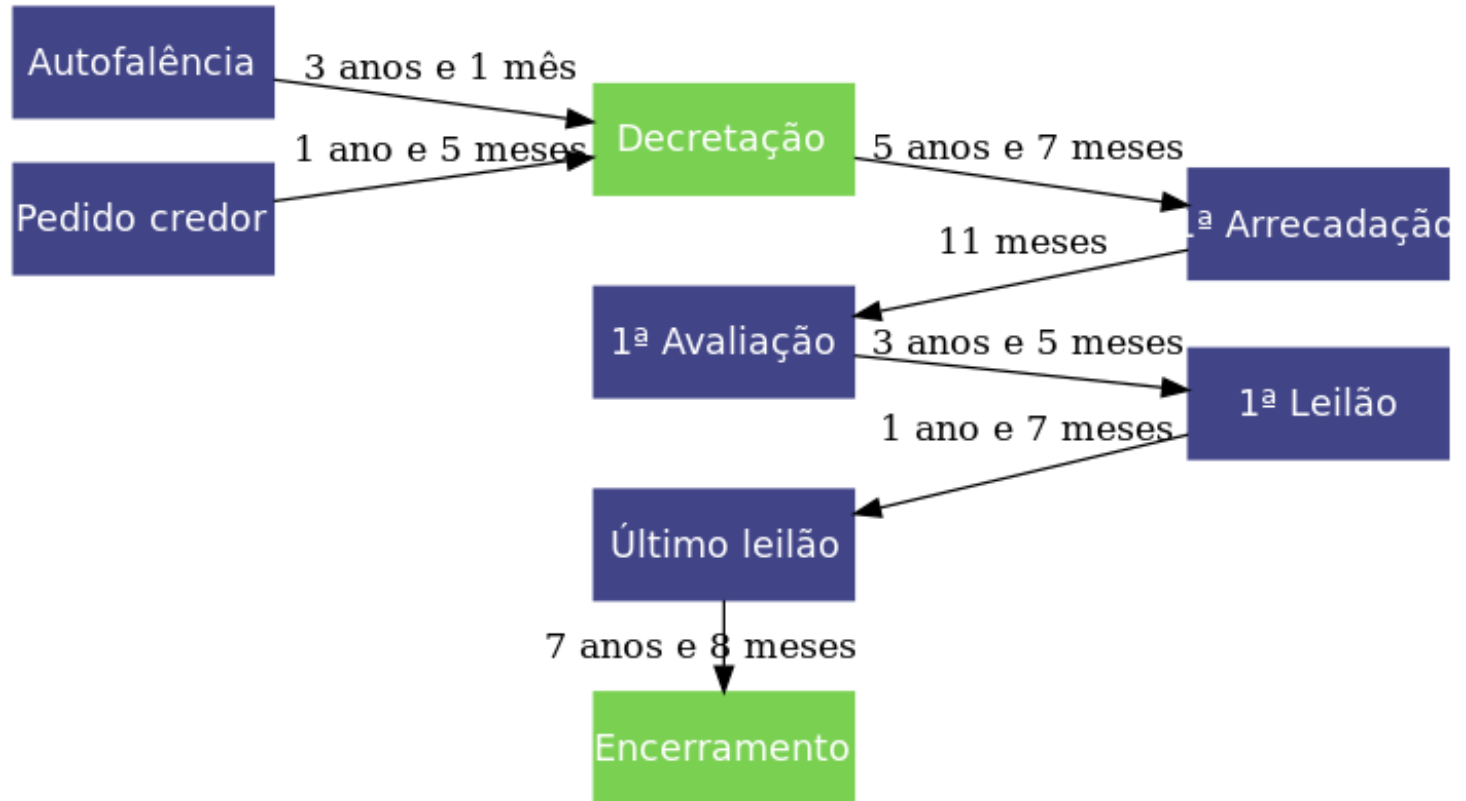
Autofalência

3 anos e 1 mês

Pedido credor

1 ano e 5 meses

Decretação

5 anos e 7 meses

1ª Arrecadação

11 meses

1ª Avaliação

3 anos e 5 meses

1ª Leilão

1 ano e 7 meses

Último leilão

7 anos e 8 meses

Encerramento